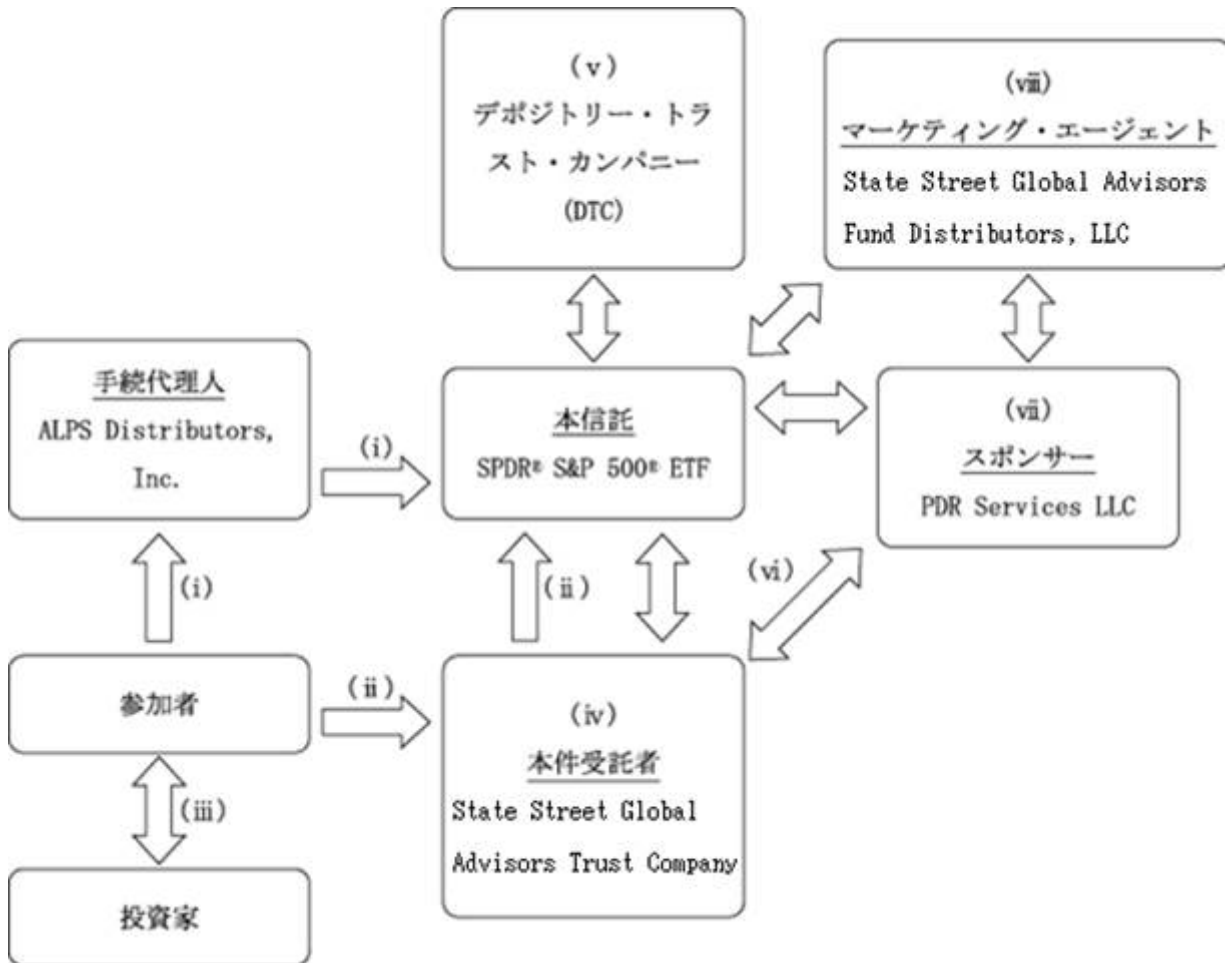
(v)
デポジトリー・トラスト・カンパニー
(DTC)

(viii)
マーケティング・エージェント
State Street Global Advisors Fund Distributors, LLC

手続代理人
ALPS Distributors, Inc.

(i)

本信託
SPDR® S&P 500® ETF

(vii)
スポンサー
PDR Services LLC

(i)

(ii)

(vi)

参加者

(ii)

(iv)
本件受託者
State Street Global Advisors Trust Company

(iii)

投資家